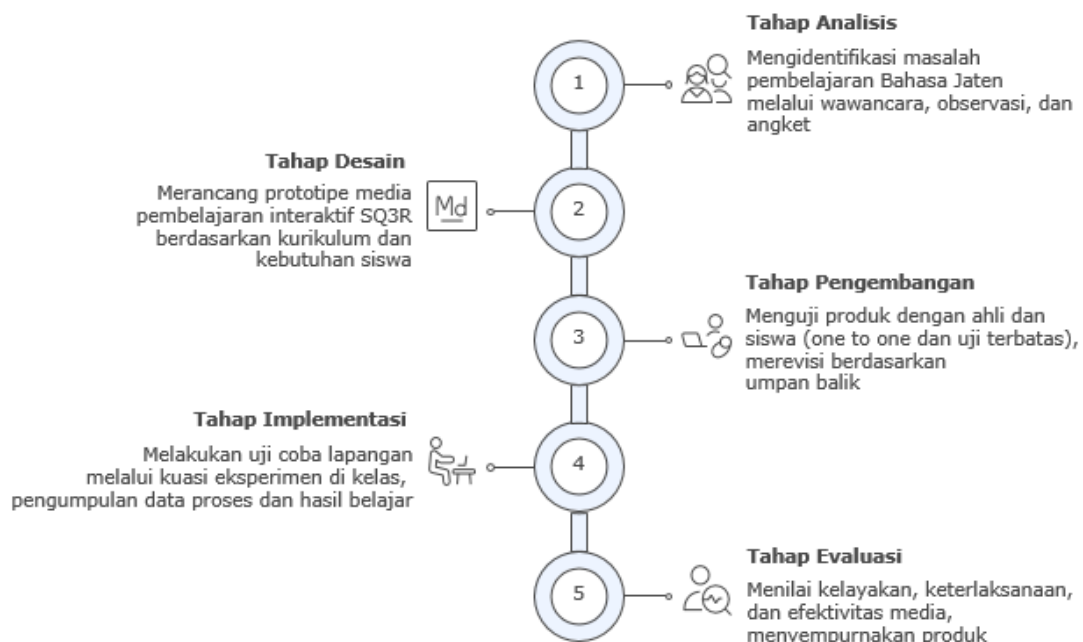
1

Tahap Analisis

Mengidentifikasi masalah pembelajaran Bahasa Jaten melalui wawancara, observasi, dan angket

Tahap Desain

Merancang prototipe media pembelajaran interaktif SQ3R berdasarkan kurikulum dan kebutuhan siswa

Md

2

3

Tahap Pengembangan

Menguji produk dengan ahli dan siswa (one to one dan uji terbatas), merevisi berdasarkan umpan balik

Tahap Implementasi

Melakukan uji coba lapangan melalui kuasi eksperimen di kelas, pengumpulan data proses dan hasil belajar

4

5

Tahap Evaluasi

Menilai kelayakan, keterlaksanaan, dan efektivitas media, menyempurnakan produk